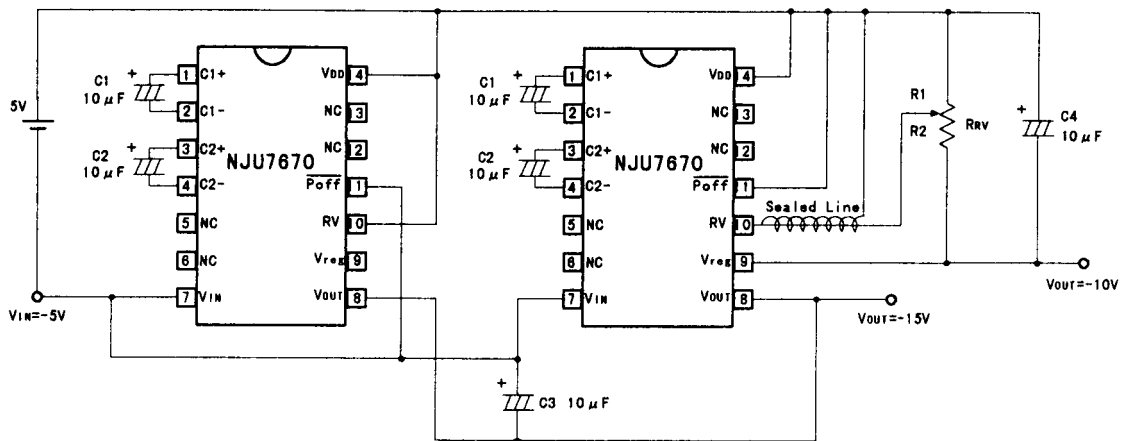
5V

C1 10$\mu$F
C2 10$\mu$F
1 C1+
2 C1-
3 C2+
4 C2-
5 NC
6 NC
7 VIN
NJU7670
VDD 4
NC 3
NC 2
$\overline{Poff}$ 1
RV 10
Vreg 9
VOUT 8

VIN=-5V

C1 10$\mu$F
C2 10$\mu$F
1 C1+
2 C1-
3 C2+
4 C2-
5 NC
6 NC
7 VIN
NJU7670
VDD 4
NC 13
NC 12
$\overline{Poff}$ 11
RV 10
Vreg 9
VOUT 8

Sealed Line

R1
R2
RRV

C4 10$\mu$F

VOUT=-10V

VOUT=-15V

C3 10$\mu$F